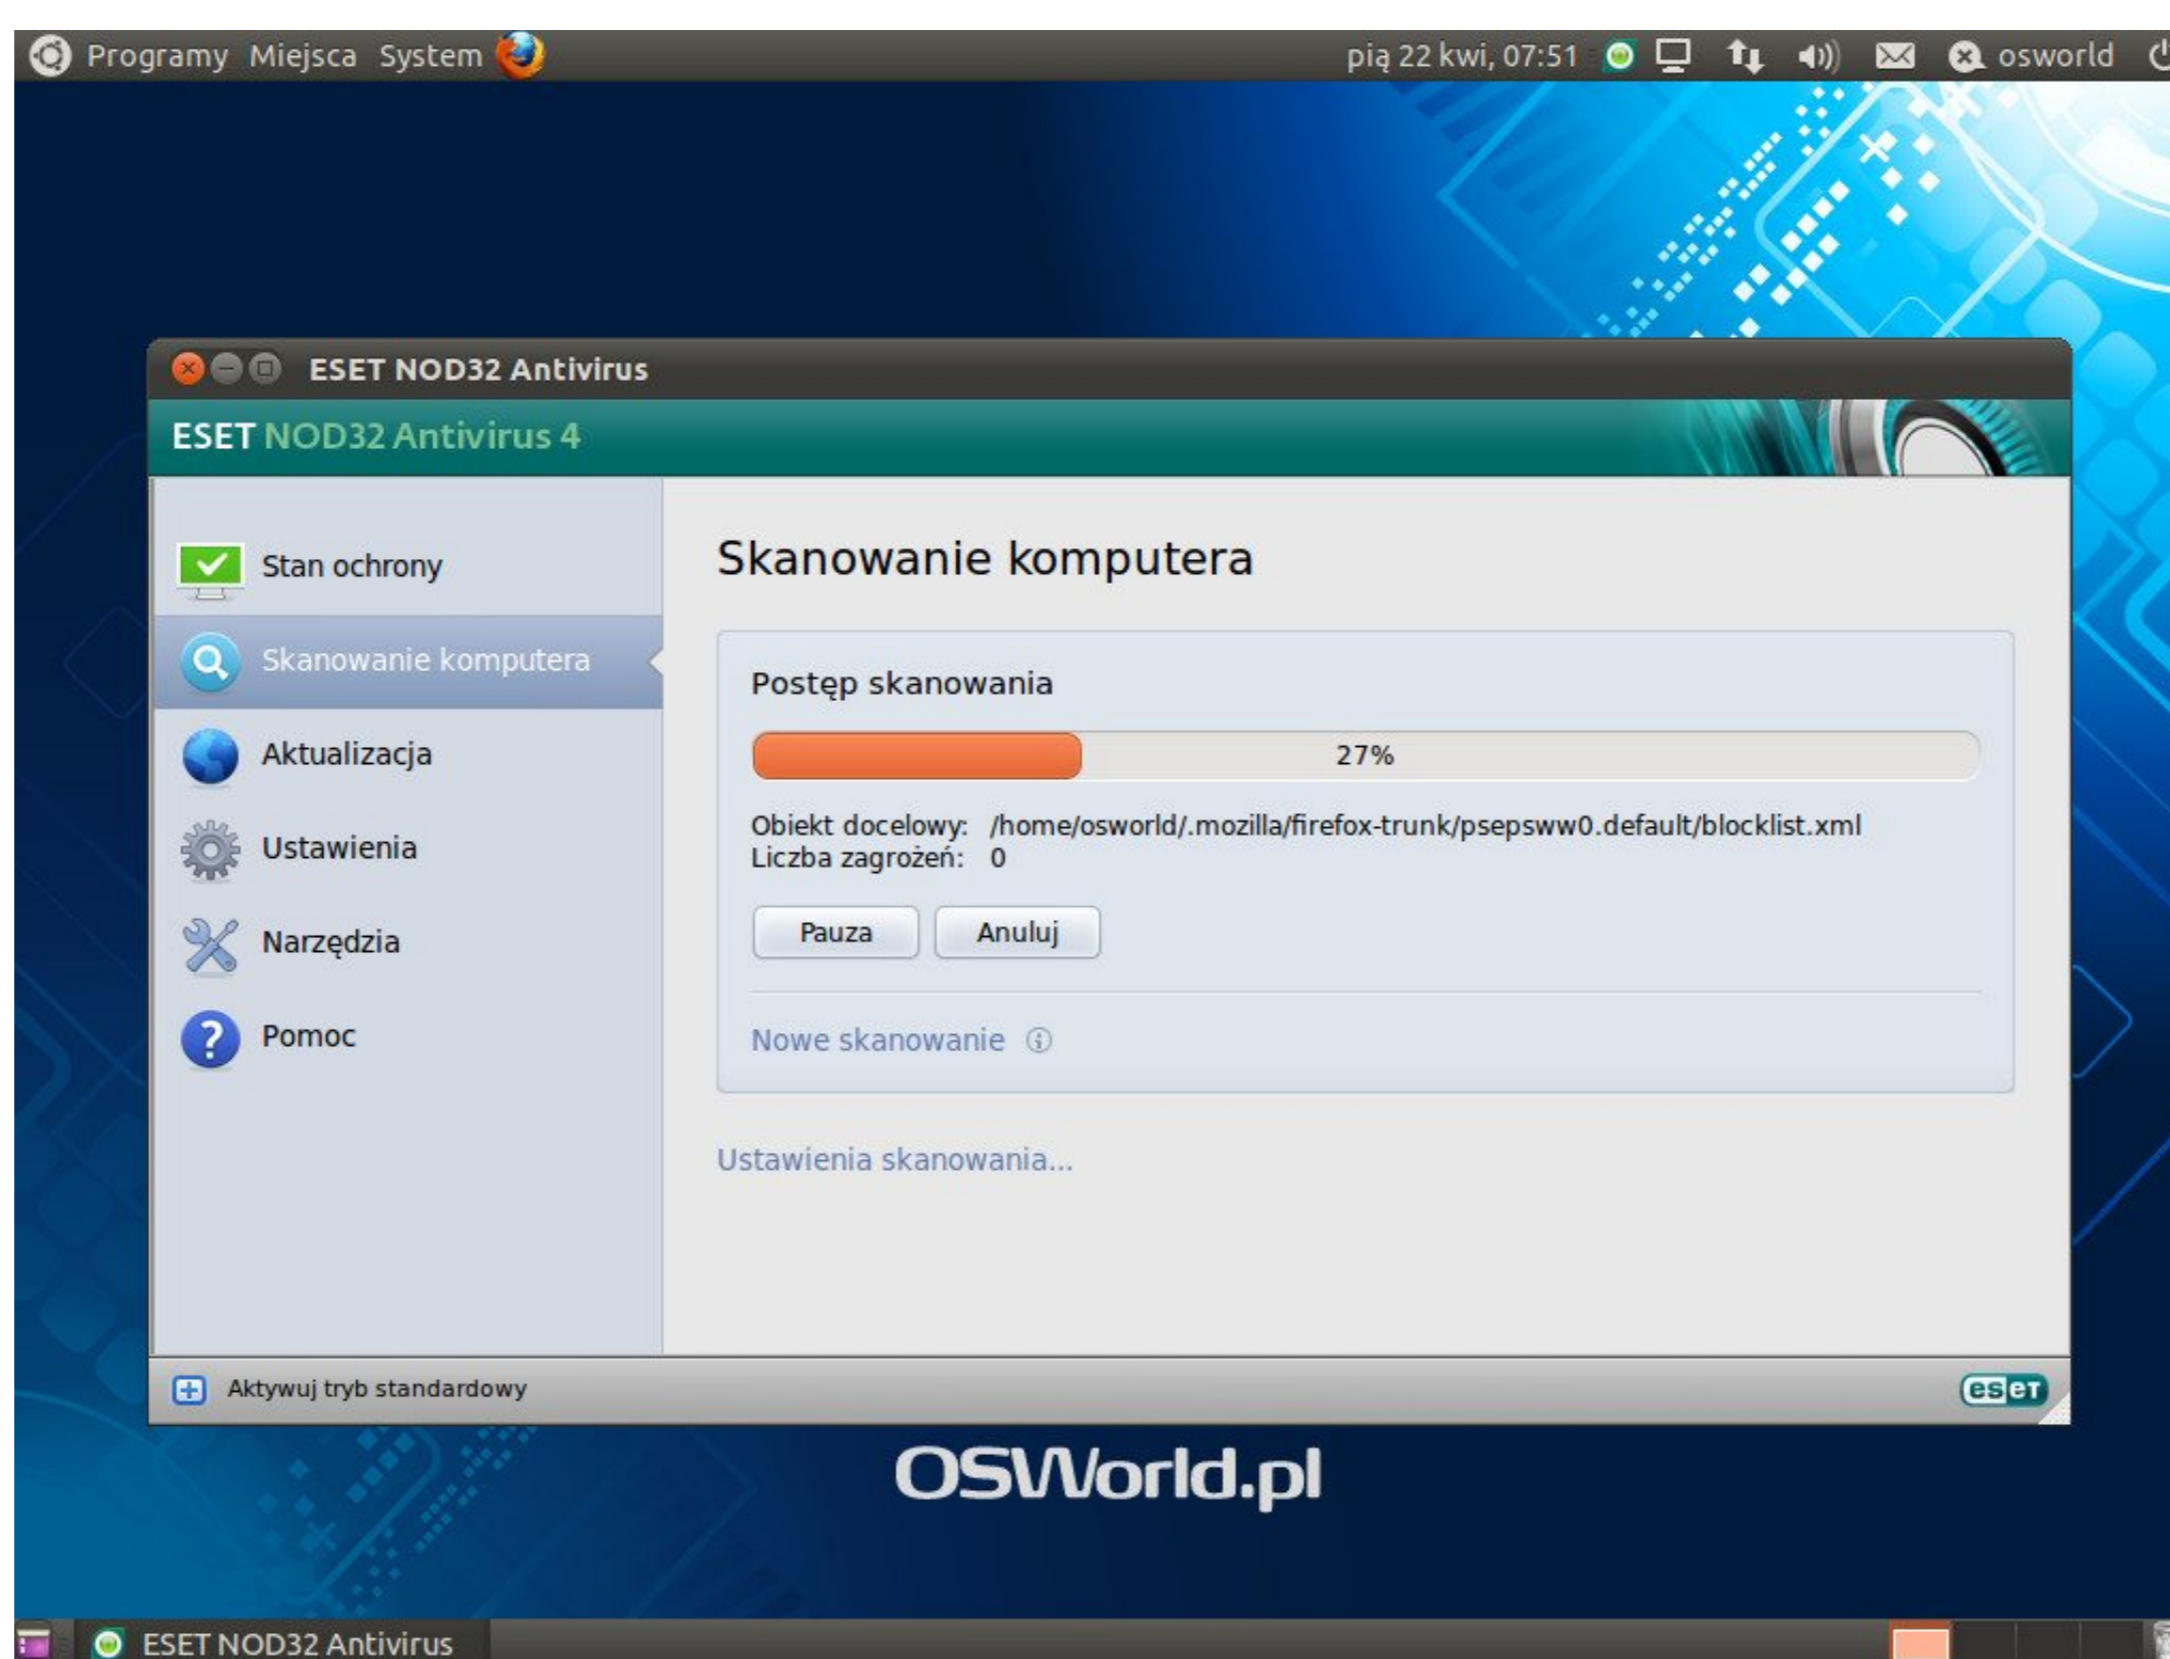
Programy Miejsca System

pią 22 kwi, 07:51

osworld

ESET NOD32 Antivirus

ESET NOD32 Antivirus 4

Stan ochrony

Skanowanie komputera

Aktualizacja

Ustawienia

Narzędzia

Pomoc

Skanowanie komputera

Postęp skanowania

27%

Obiekt docelowy: /home/osworld/.mozilla/firefox-trunk/psepsww0.default/blocklist.xml
Liczba zagrożeń: 0

Pauza

Anuluj

Nowe skanowanie

Ustawienia skanowania...

Aktywuj tryb standardowy

eset

OSWorld.pl

ESET NOD32 Antivirus